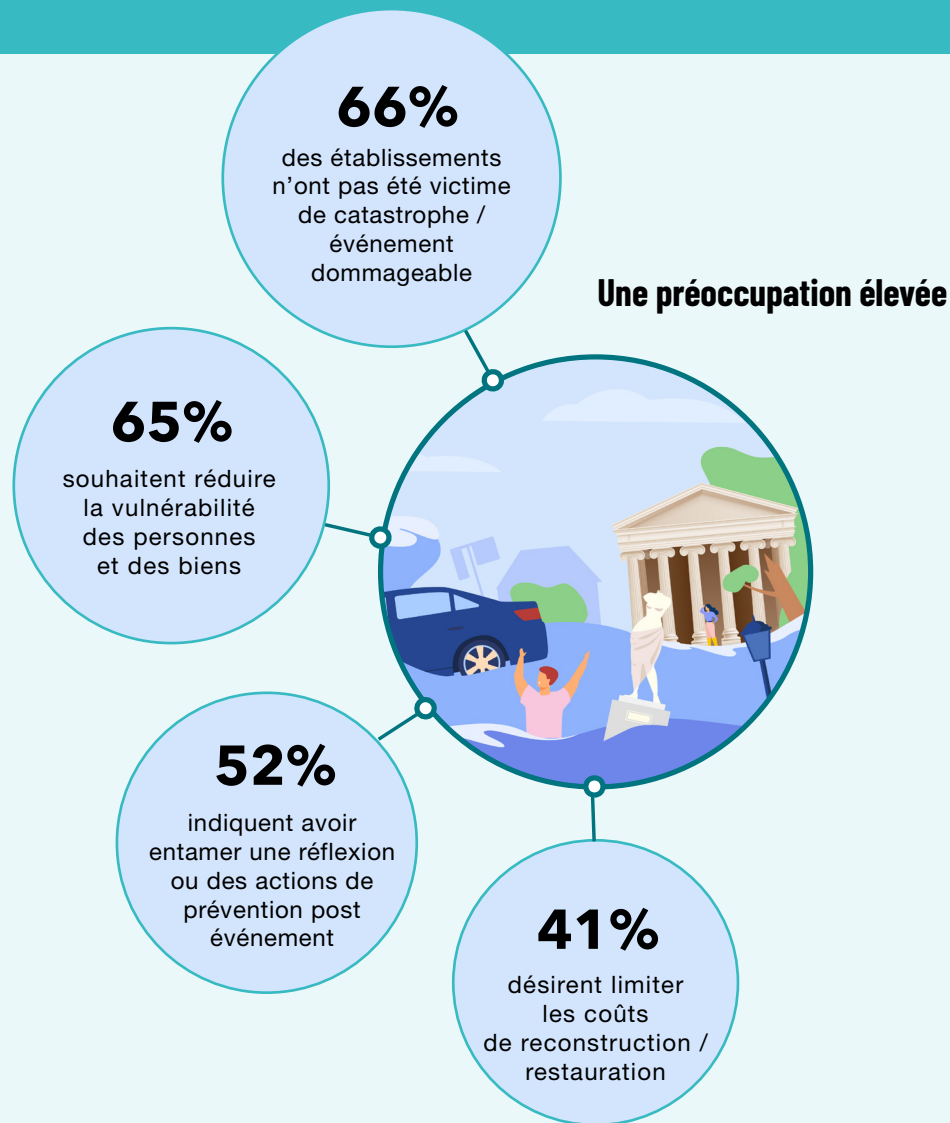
66%
des établissements n'ont pas été victime de catastrophe / événement dommageable

Une préoccupation élevée

65%
souhaitent réduire la vulnérabilité des personnes et des biens

52%
indiquent avoir entamer une réflexion ou des actions de prévention post événement

41%
désirent limiter les coûts de reconstruction / restauration